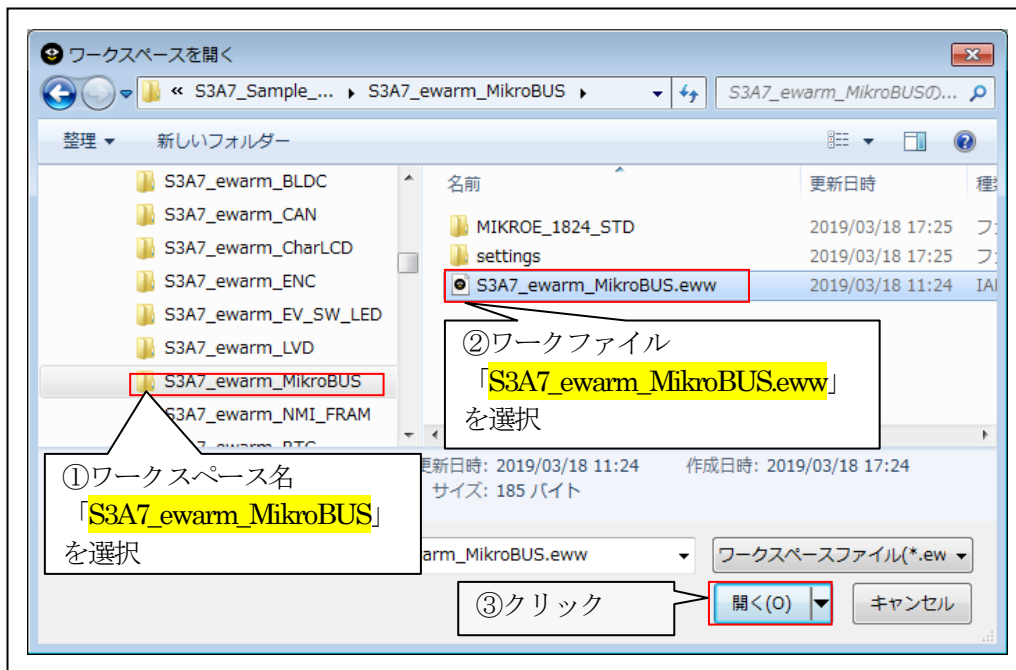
ワークスペースを開く

« S3A7_Sample_... ▸ S3A7_ewarm_MikroBUS ▸

S3A7_ewarm_MikroBUSの...

整理 ▾　新しいフォルダー

S3A7_ewarm_BLDC
S3A7_ewarm_CAN
S3A7_ewarm_CharLCD
S3A7_ewarm_ENC
S3A7_ewarm_EV_SW_LED
S3A7_ewarm_LVD
S3A7_ewarm_MikroBUS
S3A7_ewarm_NMI_FRAM
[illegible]7_ewarm_RTC

| 名前 | 更新日時 | 種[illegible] |
|---|---|---|
| MIKROE_1824_STD | 2019/03/18 17:25 | フ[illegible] |
| settings | 2019/03/18 17:25 | フ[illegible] |
| S3A7_ewarm_MikroBUS.eww | 2019/03/18 11:24 | IA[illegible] |

②ワークファイル「S3A7_ewarm_MikroBUS.eww」を選択

①ワークスペース名「S3A7_ewarm_MikroBUS」を選択

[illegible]更新日時: 2019/03/18 11:24　作成日時: 2019/03/18 17:24
サイズ: 185 バイト

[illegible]arm_MikroBUS.eww　ワークスペースファイル(*.ew

③クリック

開く(O)　キャンセル